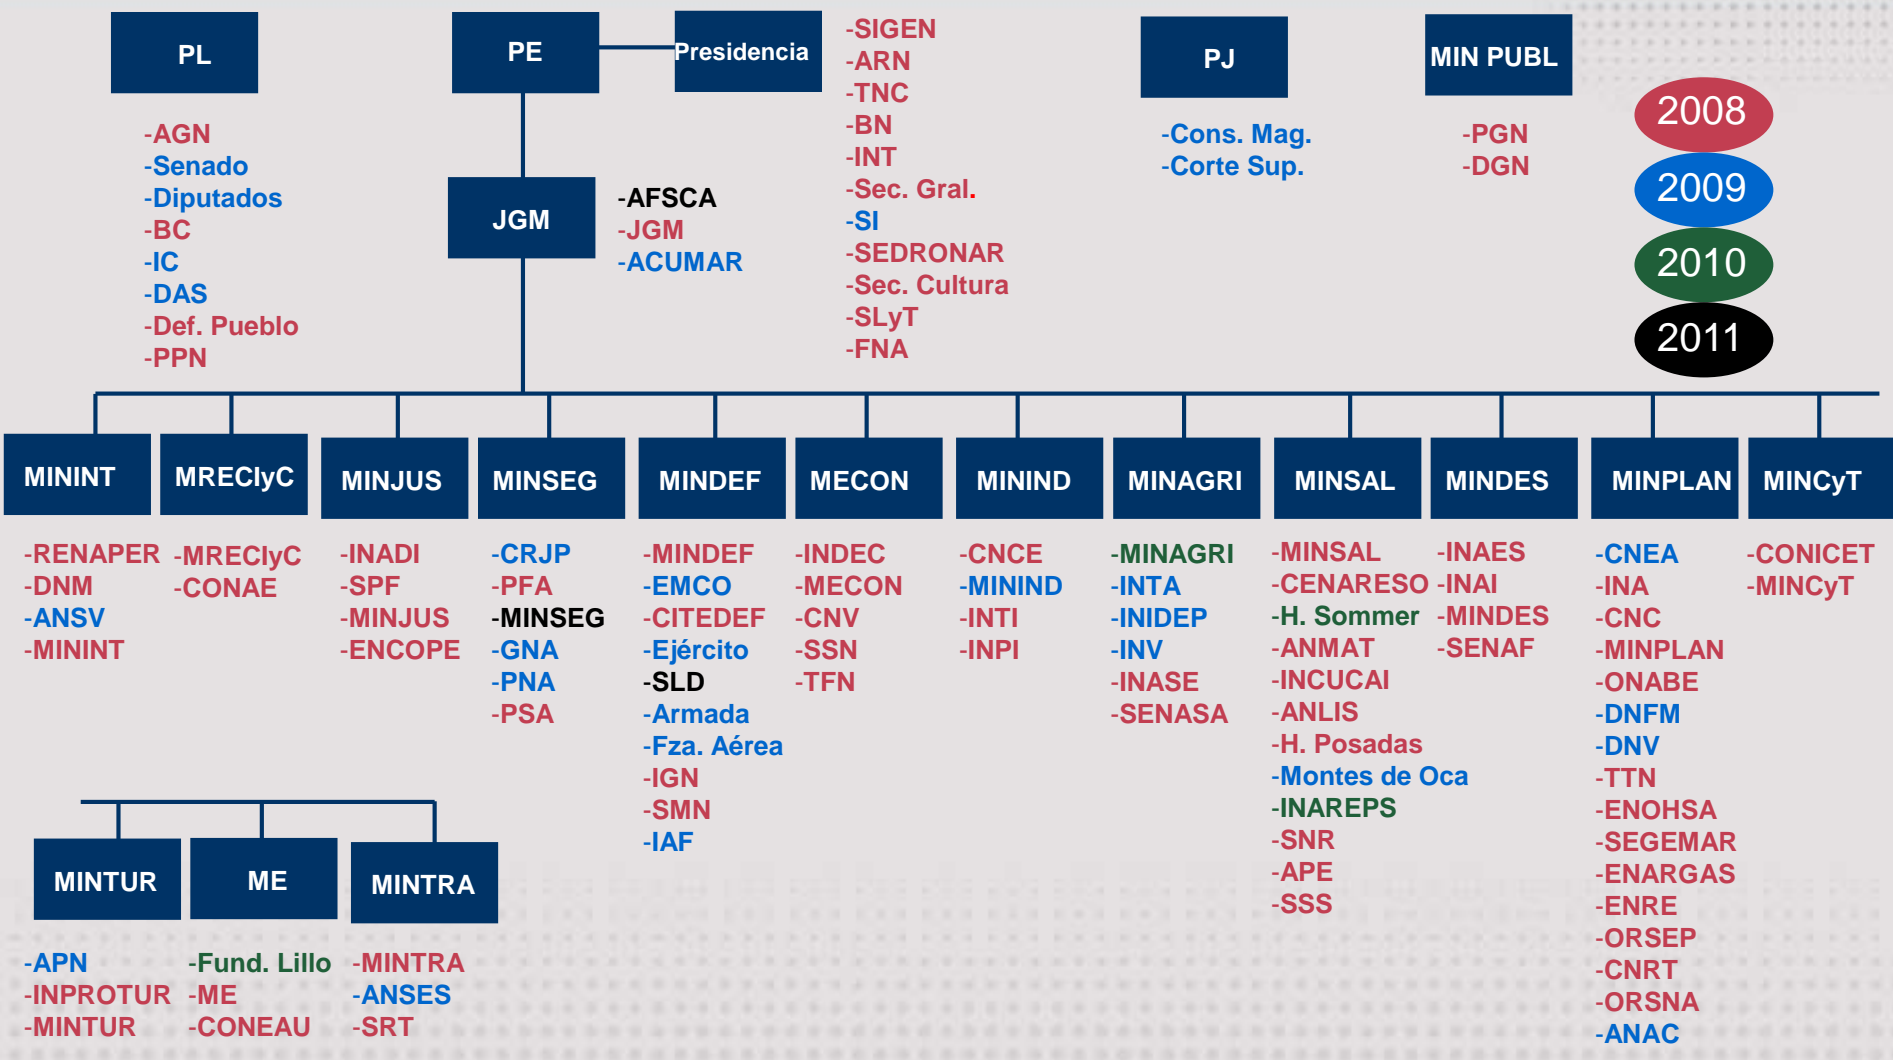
PL

-AGN
-Senado
-Diputados
-BC
-IC
-DAS
-Def. Pueblo
-PPN

PE

Presidencia

-SIGEN
-ARN
-TNC
-BN
-INT
-Sec. Gral.
-SI
-SEDRONAR
-Sec. Cultura
-SLyT
-FNA

JGM

-AFSCA
-JGM
-ACUMAR

PJ

-Cons. Mag.
-Corte Sup.

MIN PUBL

-PGN
-DGN

2008
2009
2010
2011

MININT
-RENAPER
-DNM
-ANSV
-MININT

MREClyC
-MREClyC
-CONAE

MINJUS
-INADI
-SPF
-MINJUS
-ENCOPE

MINSEG
-CRJP
-PFA
-MINSEG
-GNA
-PNA
-PSA

MINDEF
-MINDEF
-EMCO
-CITEDEF
-Ejército
-SLD
-Armada
-Fza. Aérea
-IGN
-SMN
-IAF

MECON
-INDEC
-MECON
-CNV
-SSN
-TFN

MININD
-CNCE
-MININD
-INTI
-INPI

MINAGRI
-MINAGRI
-INTA
-INIDEP
-INV
-INASE
-SENASA

MINSAL
-MINSAL
-CENARESO
-H. Sommer
-ANMAT
-INCUCAI
-ANLIS
-H. Posadas
-Montes de Oca
-INAREPS
-SNR
-APE
-SSS

MINDES
-INAES
-INAI
-MINDES
-SENAF

MINPLAN
-CNEA
-INA
-CNC
-MINPLAN
-ONABE
-DNFM
-DNV
-TTN
-ENOHSA
-SEGEMAR
-ENARGAS
-ENRE
-ORSEP
-CNRT
-ORSNA
-ANAC

MINCyT
-CONICET
-MINCyT

MINTUR
-APN
-INPROTUR
-MINTUR

ME
-Fund. Lillo
-ME
-CONEAU

MINTRA
-MINTRA
-ANSES
-SRT